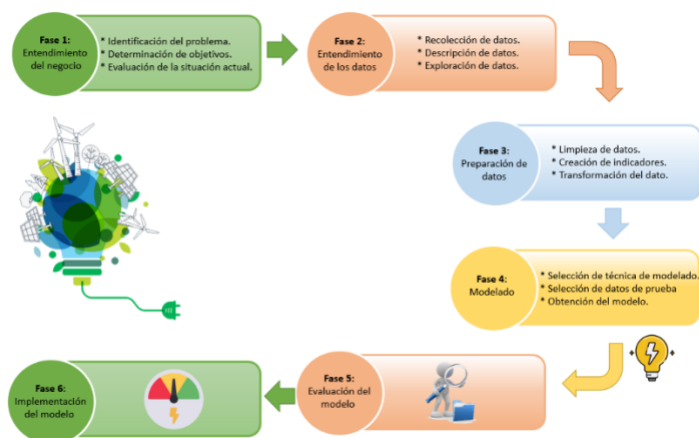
Fase 1:
Entendimiento del negocio

* Identificación del problema.
* Determinación de objetivos.
* Evaluación de la situación actual.

Fase 2:
Entendimiento de los datos

* Recolección de datos.
* Descripción de datos.
* Exploración de datos.

Fase 3:
Preparación de datos

* Limpieza de datos.
* Creación de indicadores.
* Transformación del dato.

Fase 4:
Modelado

* Selección de técnica de modelado.
* Selección de datos de prueba
* Obtención del modelo.

Fase 5:
Evaluación del modelo

Fase 6:
Implementación del modelo